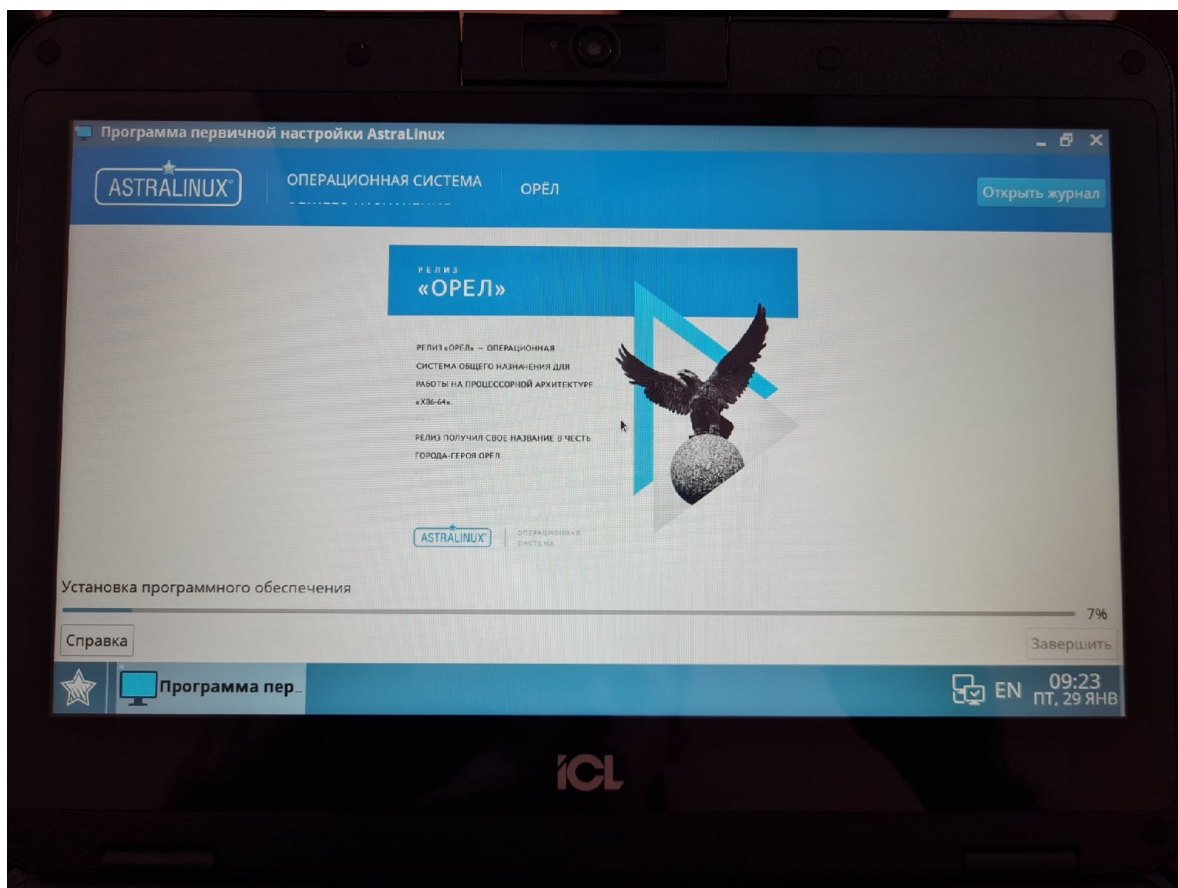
Программа первичной настройки AstraLinux

ASTRALINUX®

ОПЕРАЦИОННАЯ СИСТЕМА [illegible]

ОРЁЛ

Открыть журнал

РЕЛИЗ

«ОРЕЛ»

РЕЛИЗ «ОРЕЛ» – ОПЕРАЦИОННАЯ СИСТЕМА ОБЩЕГО НАЗНАЧЕНИЯ ДЛЯ РАБОТЫ НА ПРОЦЕССОРНОЙ АРХИТЕКТУРЕ «X86-64».

РЕЛИЗ ПОЛУЧИЛ СВОЕ НАЗВАНИЕ В ЧЕСТЬ ГОРОДА-ГЕРОЯ ОРЕЛ

ASTRALINUX® ОПЕРАЦИОННАЯ СИСТЕМА

Установка программного обеспечения

7%

Справка

Завершить

Программа пер...

EN 09:23 ПТ, 29 ЯНВ

ICL